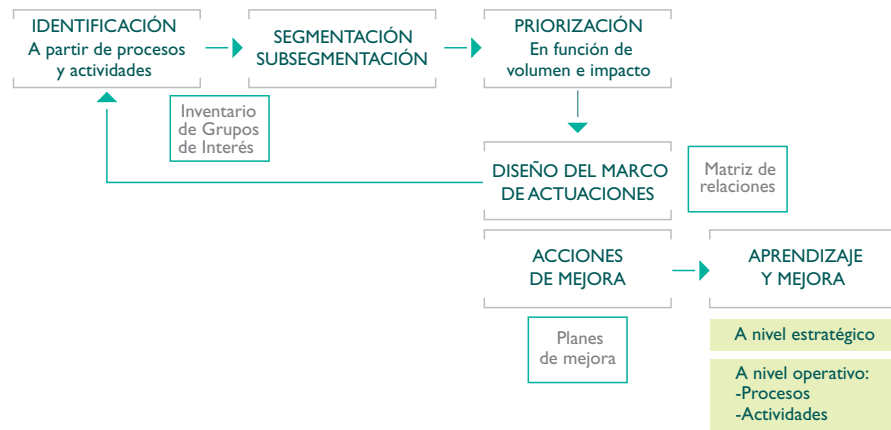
IDENTIFICACIÓN
A partir de procesos y actividades

SEGMENTACIÓN
SUBSEGMENTACIÓN

PRIORIZACIÓN
En función de volumen e impacto

Inventario de Grupos de Interés

DISEÑO DEL MARCO DE ACTUACIONES

Matriz de relaciones

ACCIONES DE MEJORA

APRENDIZAJE Y MEJORA

Planes de mejora

A nivel estratégico

A nivel operativo:
-Procesos
-Actividades